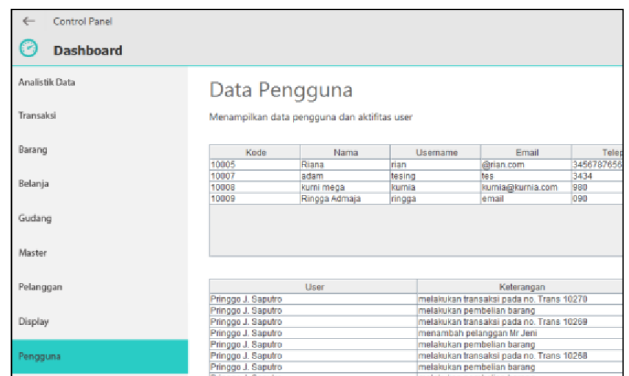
← Control Panel

Dashboard

Analistik Data

Transaksi

Barang

Belanja

Gudang

Master

Pelanggan

Display

Pengguna

Data Pengguna

Menampilkan data pengguna dan aktifitas user

| Kode | Nama | Username | Email | Telep |
|---|---|---|---|---|
| 10805 | Riana | rian | @rian.com | 3456787656 |
| 10807 | adam | tesing | tes | 3434 |
| 10808 | kurni mega | kurnia | kurnia@kurnia.com | 980 |
| 10809 | Ringga Admaja | ringga | email | 090 |

| User | Keterangan |
|---|---|
| Pringgo J. Saputro | melakukan transaksi pada no. Trans 10270 |
| Pringgo J. Saputro | melakukan pembelian barang |
| Pringgo J. Saputro | melakukan transaksi pada no. Trans 10269 |
| Pringgo J. Saputro | menambah pelanggan Mr Jeni |
| Pringgo J. Saputro | melakukan pembelian barang |
| Pringgo J. Saputro | melakukan transaksi pada no. Trans 10268 |
| Pringgo J. Saputro | melakukan pembelian barang |